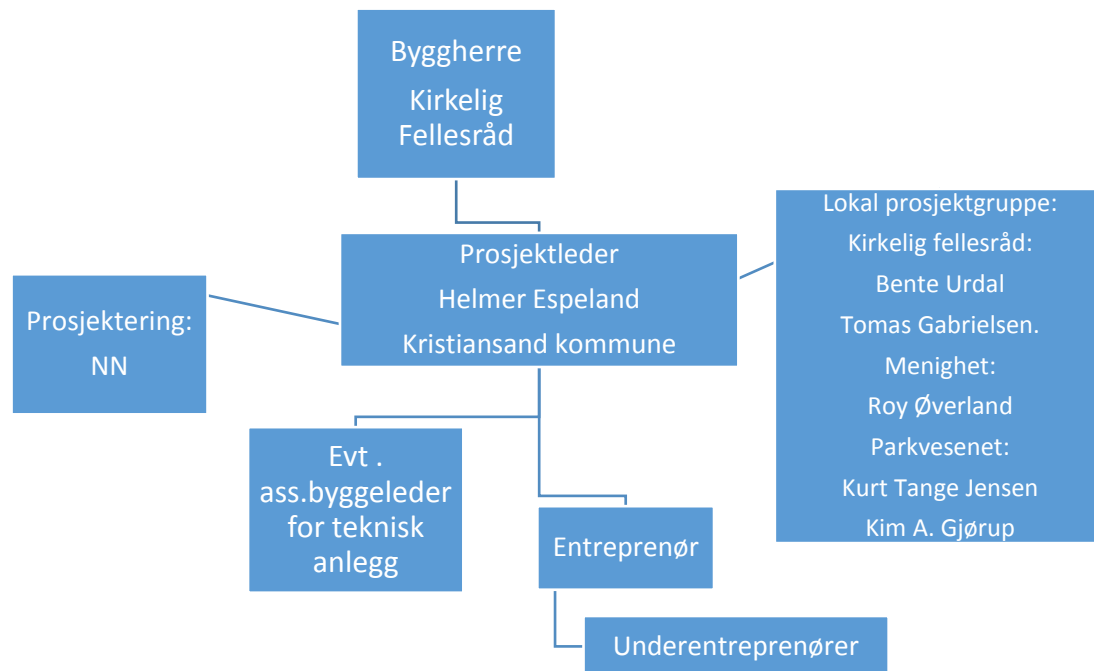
Byggherre
Kirkelig Fellesråd

Prosjektering:
NN

Prosjektleder
Helmer Espeland
Kristiansand kommune

Lokal prosjektgruppe:
Kirkelig fellesråd:
Bente Urdal
Tomas Gabrielsen.
Menighet:
Roy Øverland
Parkvesenet:
Kurt Tange Jensen
Kim A. Gjørup

Evt . ass.byggeleder for teknisk anlegg

Entreprenør

Underentreprenører